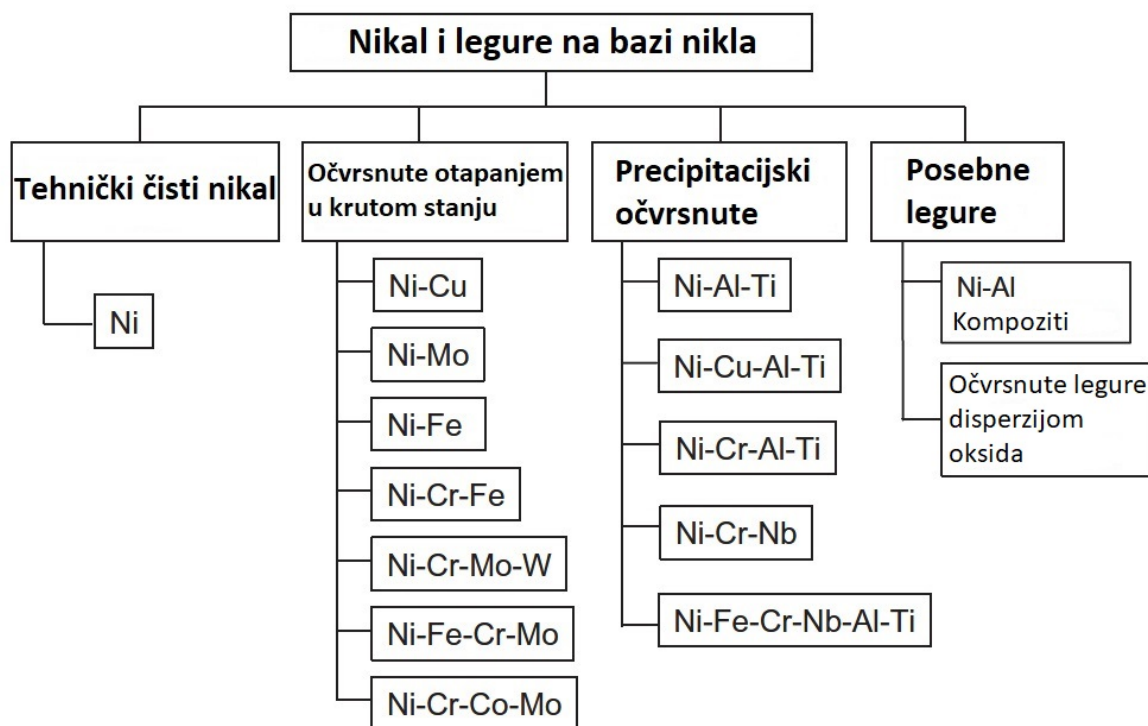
Nikal i legure na bazi nikla

Tehnički čisti nikal

Ni

Očvrsnute otapanjem u krutom stanju

Ni-Cu

Ni-Mo

Ni-Fe

Ni-Cr-Fe

Ni-Cr-Mo-W

Ni-Fe-Cr-Mo

Ni-Cr-Co-Mo

Precipitacijski očvrsnute

Ni-Al-Ti

Ni-Cu-Al-Ti

Ni-Cr-Al-Ti

Ni-Cr-Nb

Ni-Fe-Cr-Nb-Al-Ti

Posebne legure

Ni-Al Kompoziti

Očvrsnute legure disperzijom oksida